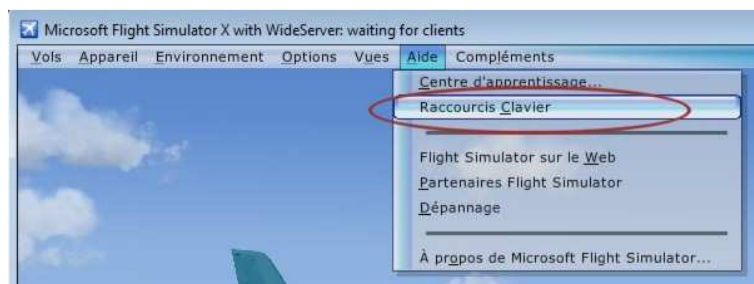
Microsoft Flight Simulator X with WideServer: waiting for clients

Vols Appareil Environnement Options Vues Aide Compléments

Centre d'apprentissage...
Raccourcis Clavier
Flight Simulator sur le Web
Partenaires Flight Simulator
Dépannage
À propos de Microsoft Flight Simulator...